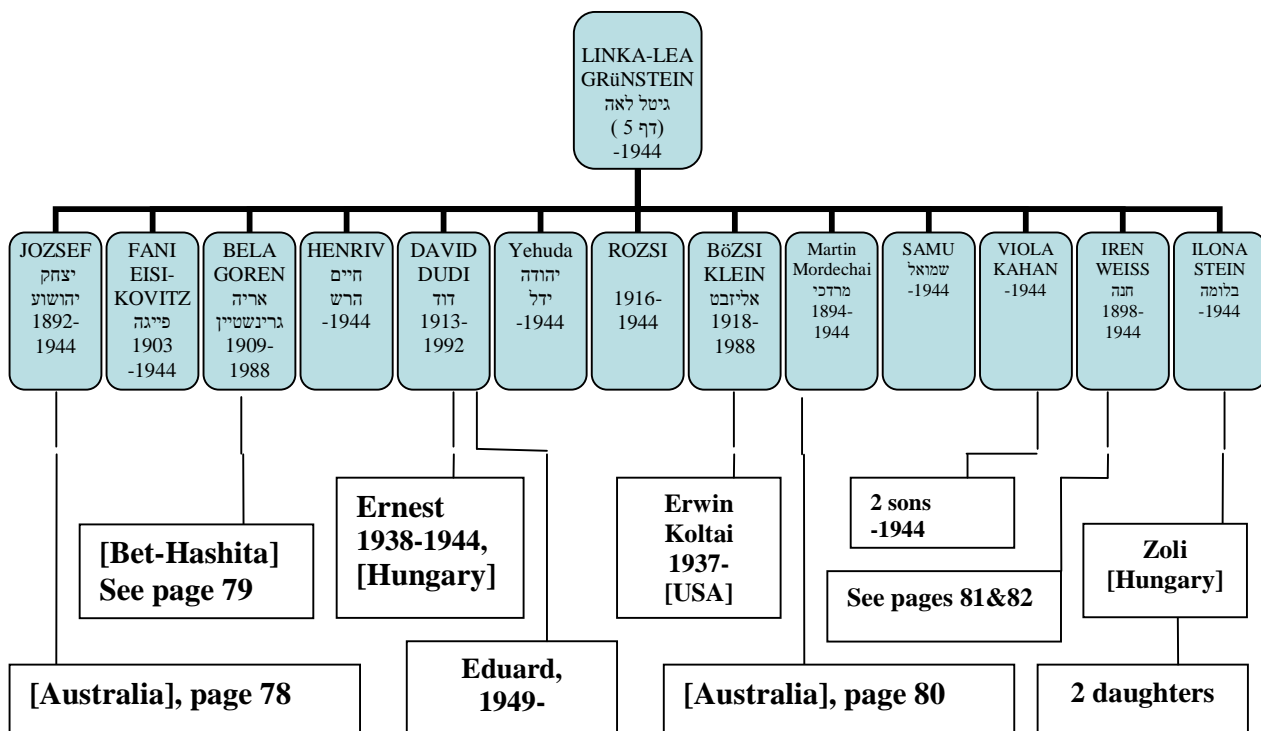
LINKA-LEA GRüNSTEIN
גיטל לאה
(דף 5)
-1944

JOZSEF
יצחק יהושע
1892-1944

FANI EISI-KOVITZ
פייגה
1903
-1944

BELA GOREN
אריה גרינשטיין
1909-1988

HENRIV
חיים הרש
-1944

DAVID DUDI
דוד
1913-1992

Yehuda
יהודה ידל
-1944

ROZSI
1916-1944

BöZSI KLEIN
אליזבט
1918-1988

Martin Mordechai
מרדכי
1894-1944

SAMU
שמואל
-1944

VIOLA KAHAN
-1944

IREN WEISS
חנה
1898-1944

ILONA STEIN
בלומה
-1944

Ernest 1938-1944, [Hungary]

Erwin Koltai 1937- [USA]

2 sons -1944

[Bet-Hashita] See page 79

Zoli [Hungary]

See pages 81&82

[Australia], page 78

Eduard, 1949-

[Australia], page 80

2 daughters